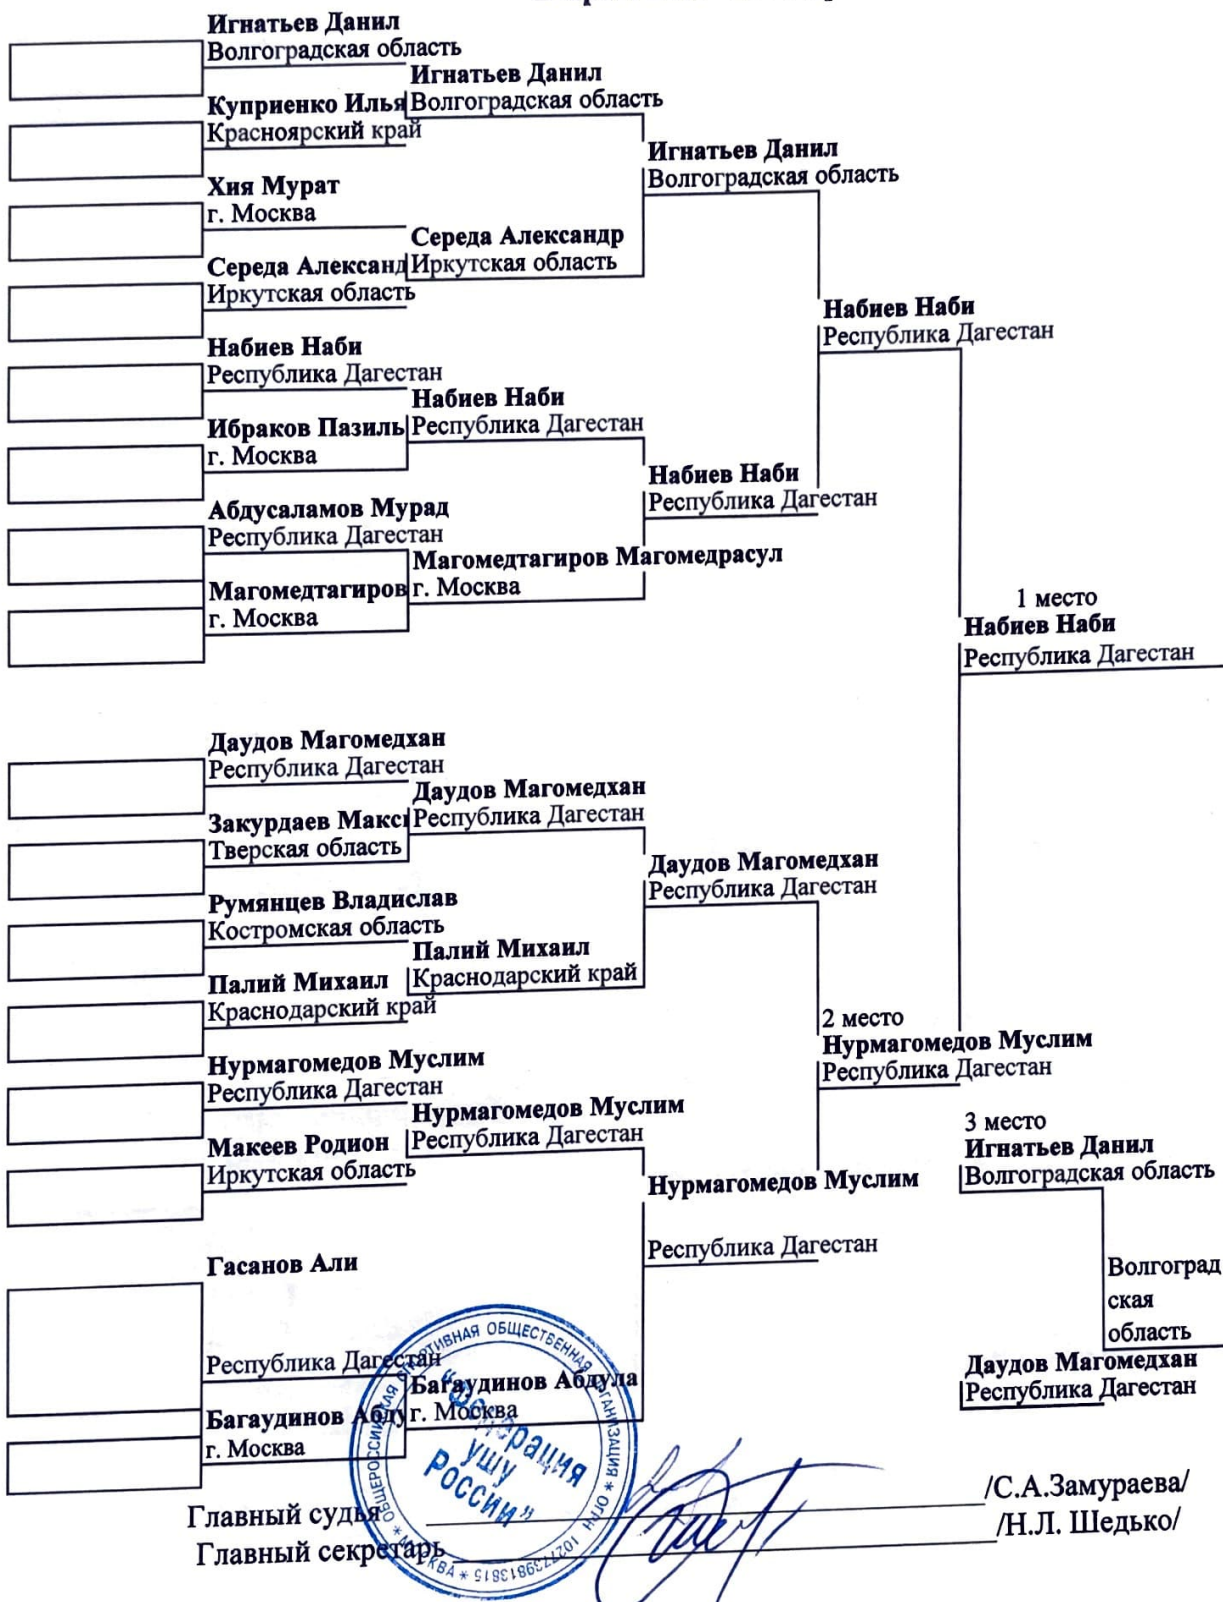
Игнатьев Данил
Волгоградская область
Куприенко Илья
Красноярский край
Хия Мурат
г. Москва
Середа Александ
Иркутская область
Набиев Наби
Республика Дагестан
Ибраков Пазиль
г. Москва
Абдусаламов Мурад
Республика Дагестан
Магомедтагиров
г. Москва

Игнатьев Данил
Волгоградская область
Середа Александр
Иркутская область
Набиев Наби
Республика Дагестан
Магомедтагиров Магомедрасул
г. Москва

Игнатьев Данил
Волгоградская область
Набиев Наби
Республика Дагестан

Набиев Наби
Республика Дагестан

1 место
Набиев Наби
Республика Дагестан

Даудов Магомедхан
Республика Дагестан
Закурдаев Макс
Тверская область
Румянцев Владислав
Костромская область
Палий Михаил
Краснодарский край
Нурмагомедов Муслим
Республика Дагестан
Макеев Родион
Иркутская область
Гасанов Али
Республика Дагестан
Багаудинов Абду
г. Москва

Даудов Магомедхан
Республика Дагестан
Палий Михаил
Краснодарский край
Нурмагомедов Муслим
Республика Дагестан
Багаудинов Абдула
г. Москва

Даудов Магомедхан
Республика Дагестан
Нурмагомедов Муслим
Республика Дагестан

2 место
Нурмагомедов Муслим
Республика Дагестан

3 место
Игнатьев Данил
Волгоградская область
Волгоградская область
Даудов Магомедхан
Республика Дагестан

ОБЩЕРОССИЙСКАЯ СПОРТИВНАЯ ОБЩЕСТВЕННАЯ ОРГАНИЗАЦИЯ * ОГРН 1027739813815 * МОСКВА
«Федерация ушу России»

Главный судья /С.А.Замураева/
Главный секретарь /Н.Л. Шедько/